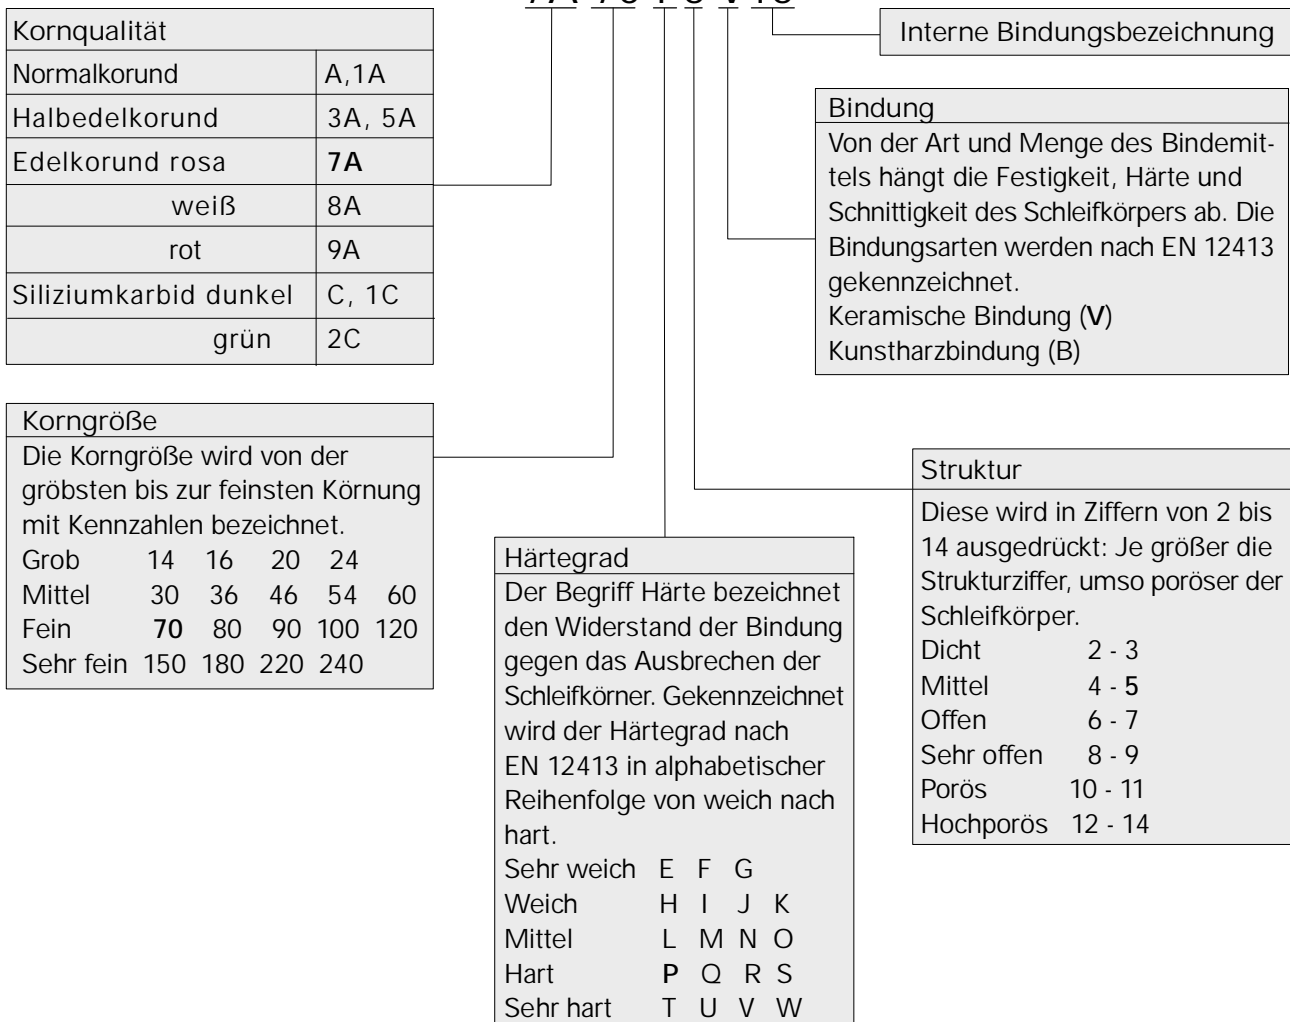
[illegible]

| Kornqualität | |
|---|---|
| Normalkorund | A,1A |
| Halbedelkorund | 3A, 5A |
| Edelkorund rosa | 7A |
| weiß | 8A |
| rot | 9A |
| Siliziumkarbid dunkel | C, 1C |
| grün | 2C |

Interne Bindungsbezeichnung

Bindung
Von der Art und Menge des Bindemittels hängt die Festigkeit, Härte und Schnittigkeit des Schleifkörpers ab. Die Bindungsarten werden nach EN 12413 gekennzeichnet.
Keramische Bindung (V)
Kunstharzbindung (B)

Korngröße
Die Korngröße wird von der gröbsten bis zur feinsten Körnung mit Kennzahlen bezeichnet.
Grob 14 16 20 24
Mittel 30 36 46 54 60
Fein 70 80 90 100 120
Sehr fein 150 180 220 240

Struktur
Diese wird in Ziffern von 2 bis 14 ausgedrückt: Je größer die Strukturziffer, umso poröser der Schleifkörper.
Dicht 2 - 3
Mittel 4 - 5
Offen 6 - 7
Sehr offen 8 - 9
Porös 10 - 11
Hochporös 12 - 14

Härtegrad
Der Begriff Härte bezeichnet den Widerstand der Bindung gegen das Ausbrechen der Schleifkörner. Gekennzeichnet wird der Härtegrad nach EN 12413 in alphabetischer Reihenfolge von weich nach hart.
Sehr weich E F G
Weich H I J K
Mittel L M N O
Hart P Q R S
Sehr hart T U V W